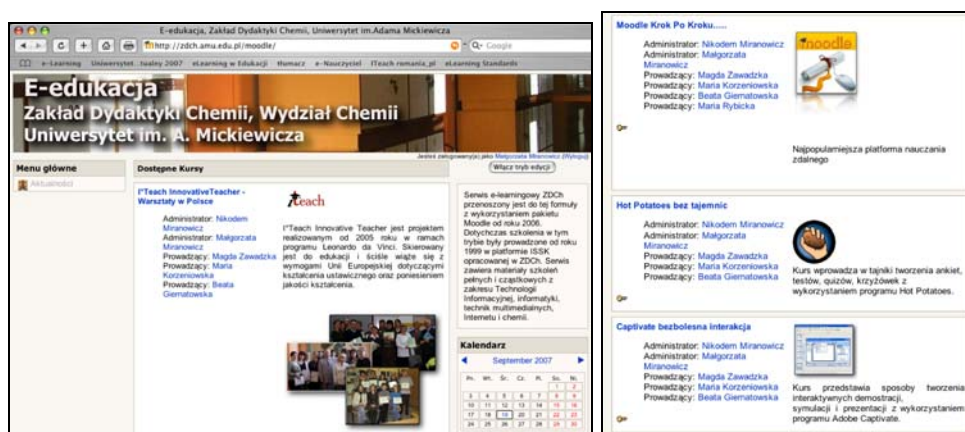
E-edukacja, Zakład Dydaktyki Chemii, Uniwersytet im.Adama Mickiewicza

http://zdch.amu.edu.pl/moodle/

Q- Google

e-Learning Uniwersytet...tualny 2007 eLearning w Edukacji Numacz e-Nauczyciel ITeach romania_pl eLearning Standards

E-edukacja
Zakład Dydaktyki Chemii, Wydział Chemii
Uniwersytet im. A. Mickiewicza

Jesteś zalogowany(a) jako Małgorzata Miranowicz (Wyloguj)

Włącz tryb edycji

Menu główne

Aktualności

Dostępne Kursy

I*Teach InnovativeTeacher - Warsztaty w Polsce

Administrator: Nikodem Miranowicz
Administrator: Małgorzata Miranowicz
Prowadzący: Magda Zawadzka
Prowadzący: Maria Korzeniowska
Prowadzący: Beata Giernatowska

Iteach

I*Teach Innovative Teacher jest projektem realizowanym od 2005 roku w ramach programu Leonardo da Vinci. Skierowany jest do edukacji i ściśle wiąże się z wymogami Unii Europejskiej dotyczącymi kształcenia ustawicznego oraz podniesieniem jakości kształcenia.

Serwis e-learningowy ZDCh przeniesiony jest do tej formuły z wykorzystaniem pakietu Moodle od roku 2006. Dotychczas szkolenia w tym trybie były prowadzone od roku 1999 w platformie ISSK opracowanej w ZDCh. Serwis zawiera materiały szkoleń pełnych i cząstkowych z zakresu Technologii Informacyjnej, informatyki, technik multimedialnych, Internetu i chemii.

Kalendarz

September 2007

| Pn. | Wt. | Śr. | Cz. | Pt. | So. | Ni. |
|---|---|---|---|---|---|---|
| | | | | | 1 | 2 |
| 3 | 4 | 5 | 6 | 7 | 8 | 9 |
| 10 | 11 | 12 | 13 | 14 | 15 | 16 |
| 17 | 18 | 19 | 20 | 21 | 22 | 23 |
| 24 | 25 | 26 | 27 | 28 | 29 | 30 |

Moodle Krok Po Kroku.....

Administrator: Nikodem Miranowicz
Administrator: Małgorzata Miranowicz
Prowadzący: Magda Zawadzka
Prowadzący: Maria Korzeniowska
Prowadzący: Beata Giernatowska
Prowadzący: Maria Rybicka

moodle

Najpopularniejsza platforma nauczania zdalnego

Hot Potatoes bez tajemnic

Administrator: Nikodem Miranowicz
Administrator: Małgorzata Miranowicz
Prowadzący: Magda Zawadzka
Prowadzący: Maria Korzeniowska
Prowadzący: Beata Giernatowska

Kurs wprowadza w tajniki tworzenia ankiet, testów, quizów, krzyżówek z wykorzystaniem programu Hot Potatoes.

Captivate bezbolesna interakcja

Administrator: Nikodem Miranowicz
Administrator: Małgorzata Miranowicz
Prowadzący: Magda Zawadzka
Prowadzący: Maria Korzeniowska
Prowadzący: Beata Giernatowska

Kurs przedstawia sposoby tworzenia interaktywnych demonstracji, symulacji i prezentacji z wykorzystaniem programu Adobe Captivate.